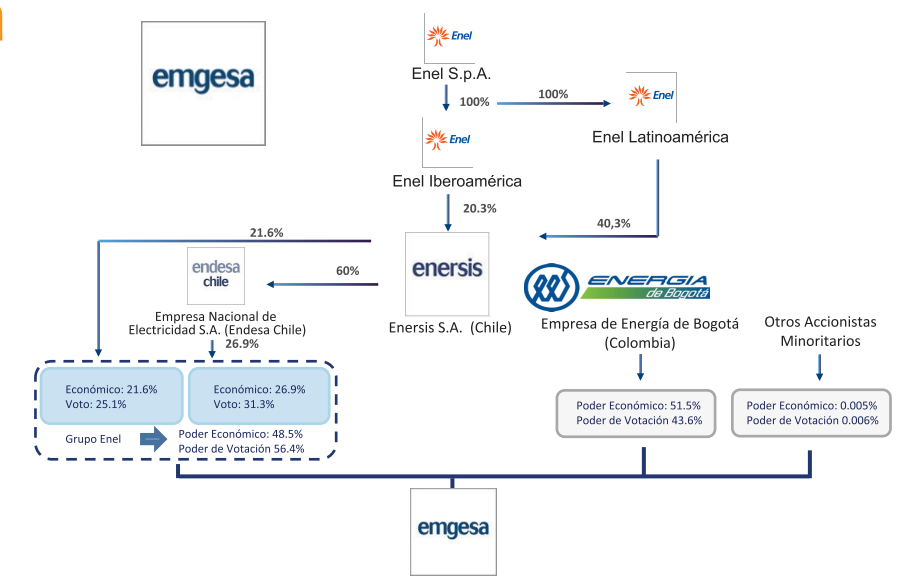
emgesa

Enel
Enel S.p.A.

100%

100%

Enel
Enel Latinoamérica

Enel
Enel Iberoamérica

20.3%

40,3%

21.6%

endesa chile

60%

enersis

ENERGIA de Bogotá

Empresa Nacional de Electricidad S.A. (Endesa Chile)

Enersis S.A. (Chile)

Empresa de Energía de Bogotá (Colombia)

Otros Accionistas Minoritarios

26.9%

Económico: 21.6%
Voto: 25.1%

Económico: 26.9%
Voto: 31.3%

Grupo Enel

Poder Económico: 48.5%
Poder de Votación 56.4%

Poder Económico: 51.5%
Poder de Votación 43.6%

Poder Económico: 0.005%
Poder de Votación 0.006%

emgesa